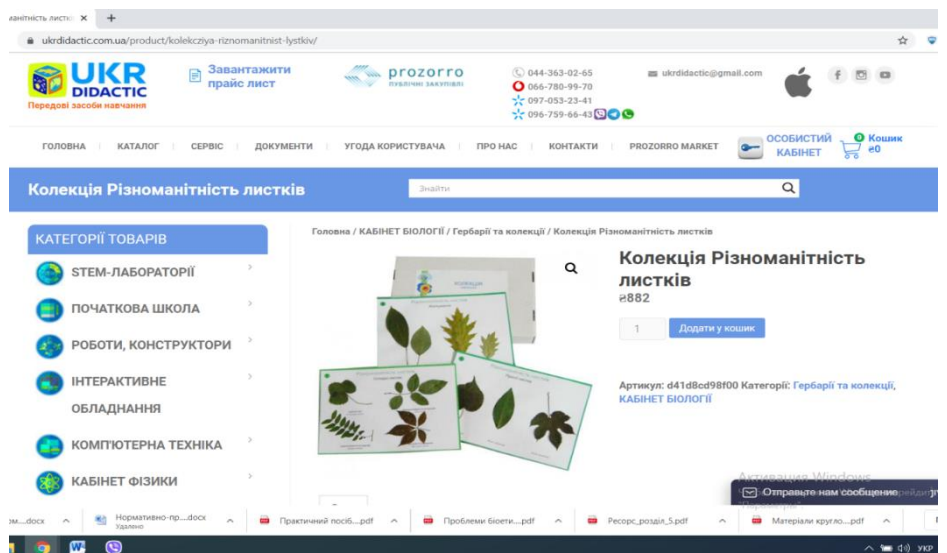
анітність листкі ×

ukrdidactic.com.ua/product/kolekcziya-riznomanitnist-lystkiv/

UKR DIDACTIC
Передові засоби навчання

Завантажити прайс лист

prozorro
ПУБЛІЧНІ ЗАКУПІВЛІ

044-363-02-65
066-780-99-70
097-053-23-41
096-759-66-43

ukrdidactic@gmail.com

ГОЛОВНА | КАТАЛОГ | СЕРВІС | ДОКУМЕНТИ | УГОДА КОРИСТУВАЧА | ПРО НАС | КОНТАКТИ | PROZORRO MARKET

ОСОБИСТИЙ КАБІНЕТ

0 Кошик ₴0

Колекція Різноманітність листків

Знайти

КАТЕГОРІЇ ТОВАРІВ

STEM-ЛАБОРАТОРІЇ

ПОЧАТКОВА ШКОЛА

РОБОТИ, КОНСТРУКТОРИ

ІНТЕРАКТИВНЕ ОБЛАДНАННЯ

КОМП'ЮТЕРНА ТЕХНІКА

КАБІНЕТ ФІЗИКИ

Головна / КАБІНЕТ БІОЛОГІЇ / Гербарії та колекції / Колекція Різноманітність листків

Колекція Різноманітність листків
₴882

1

Додати у кошик

Артикул: d41d8cd98f00 Категорії: Гербарії та колекції, КАБІНЕТ БІОЛОГІЇ

Активация Windows

Отправьте нам сообщение

...docx | Нормативно-пр....docx Удалено | Практичний посіб....pdf | Проблеми біоети....pdf | Ресорс_розділ_5.pdf | Матеріали кругло....pdf

УКР